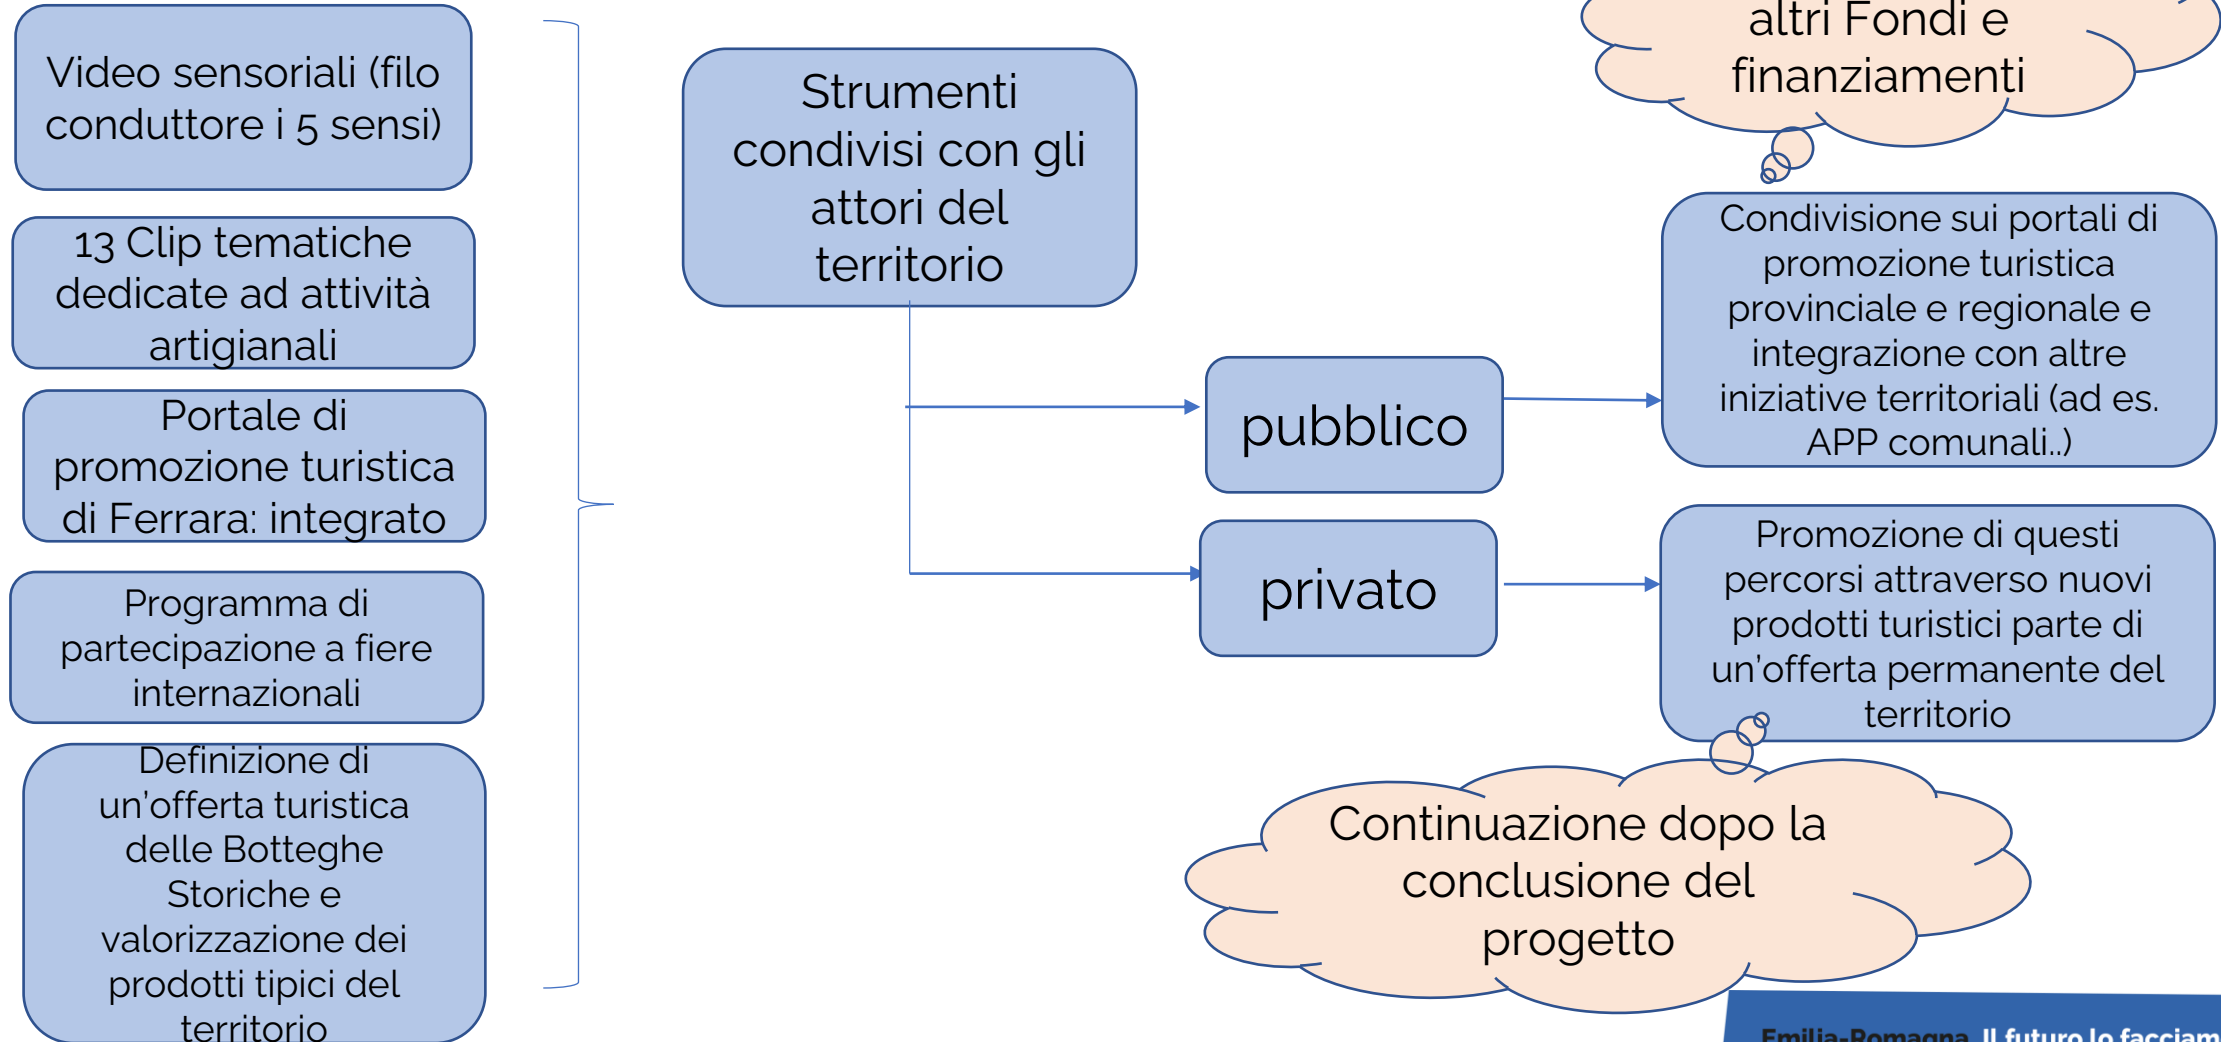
Video sensoriali (filo conduttore i 5 sensi)

13 Clip tematiche dedicate ad attività artigianali

Portale di promozione turistica di Ferrara: integrato

Programma di partecipazione a fiere internazionali

Definizione di un'offerta turistica delle Botteghe Storiche e valorizzazione dei prodotti tipici del territorio

Strumenti condivisi con gli attori del territorio

altri Fondi e finanziamenti

Condivisione sui portali di promozione turistica provinciale e regionale e integrazione con altre iniziative territoriali (ad es. APP comunali..)

pubblico

privato

Promozione di questi percorsi attraverso nuovi prodotti turistici parte di un'offerta permanente del territorio

Continuazione dopo la conclusione del progetto

Emilia-Romagna. Il futuro lo facciam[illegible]